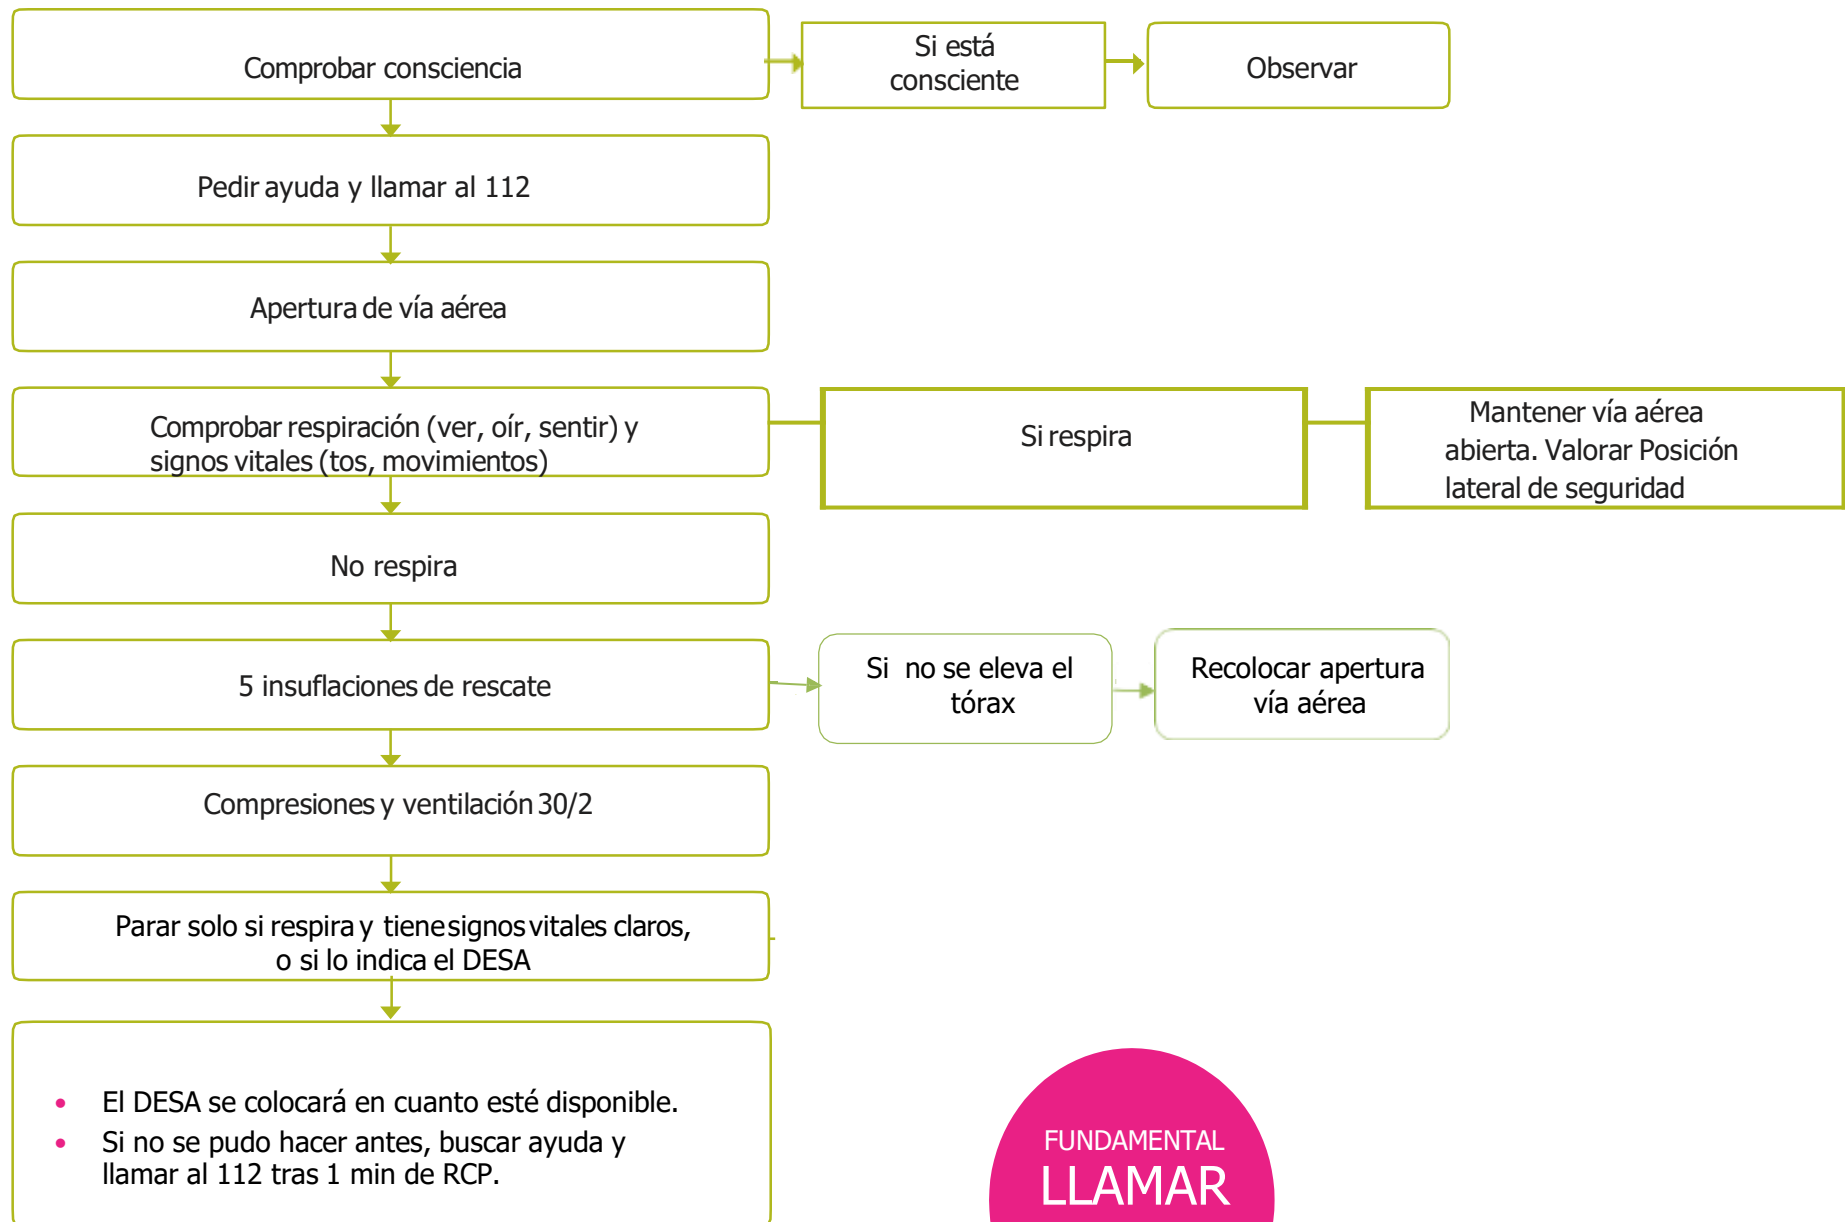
Comprobar consciencia

Si está consciente

Observar

Pedir ayuda y llamar al 112

Apertura de vía aérea

Comprobar respiración (ver, oír, sentir) y signos vitales (tos, movimientos)

Si respira

Mantener vía aérea abierta. Valorar Posición lateral de seguridad

No respira

5 insuflaciones de rescate

Si no se eleva el tórax

Recolocar apertura vía aérea

Compresiones y ventilación 30/2

Parar solo si respira y tiene signos vitales claros, o si lo indica el DESA

- El DESA se colocará en cuanto esté disponible.
- Si no se pudo hacer antes, buscar ayuda y llamar al 112 tras 1 min de RCP.

FUNDAMENTAL
LLAMAR